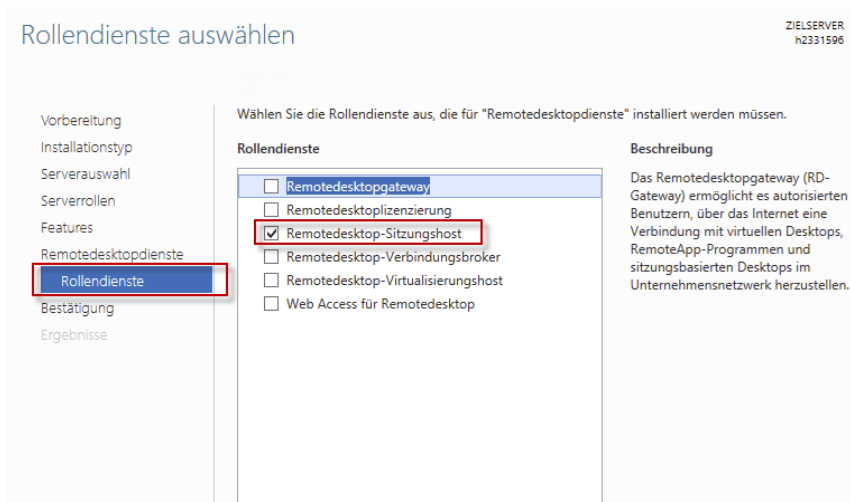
Rollendienste auswählen

ZIELSERVER
h2331596

Vorbereitung
Installationstyp
Serverauswahl
Serverrollen
Features
Remotedesktopdienste
Rollendienste
Bestätigung
Ergebnisse

Wählen Sie die Rollendienste aus, die für "Remotedesktopdienste" installiert werden müssen.

Rollendienste

Remotedesktopgateway
Remotedesktoplizenzierung
Remotedesktop-Sitzungshost
Remotedesktop-Verbindungsbroker
Remotedesktop-Virtualisierungshost
Web Access für Remotedesktop

Beschreibung

Das Remotedesktopgateway (RD-Gateway) ermöglicht es autorisierten Benutzern, über das Internet eine Verbindung mit virtuellen Desktops, RemoteApp-Programmen und sitzungsbasierten Desktops im Unternehmensnetzwerk herzustellen.